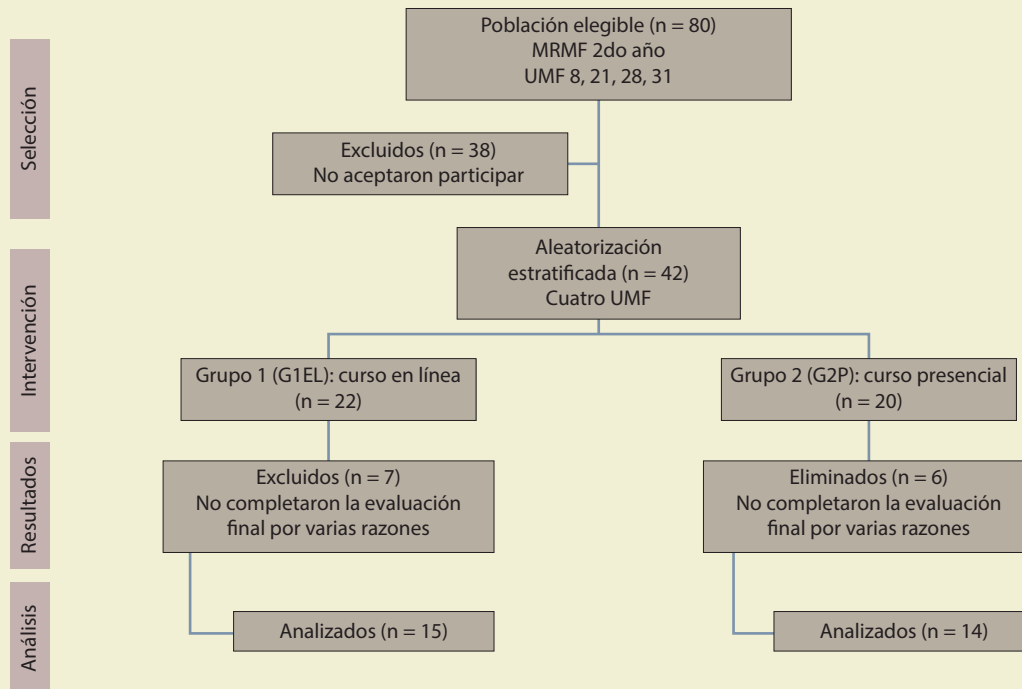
Selección

Población elegible (n = 80)
MRMF 2do año
UMF 8, 21, 28, 31

Excluidos (n = 38)
No aceptaron participar

Intervención

Aleatorización estratificada (n = 42)
Cuatro UMF

Grupo 1 (G1EL): curso en línea
(n = 22)

Grupo 2 (G2P): curso presencial
(n = 20)

Resultados

Excluidos (n = 7)
No completaron la evaluación final por varias razones

Eliminados (n = 6)
No completaron la evaluación final por varias razones

Análisis

Analizados (n = 15)

Analizados (n = 14)